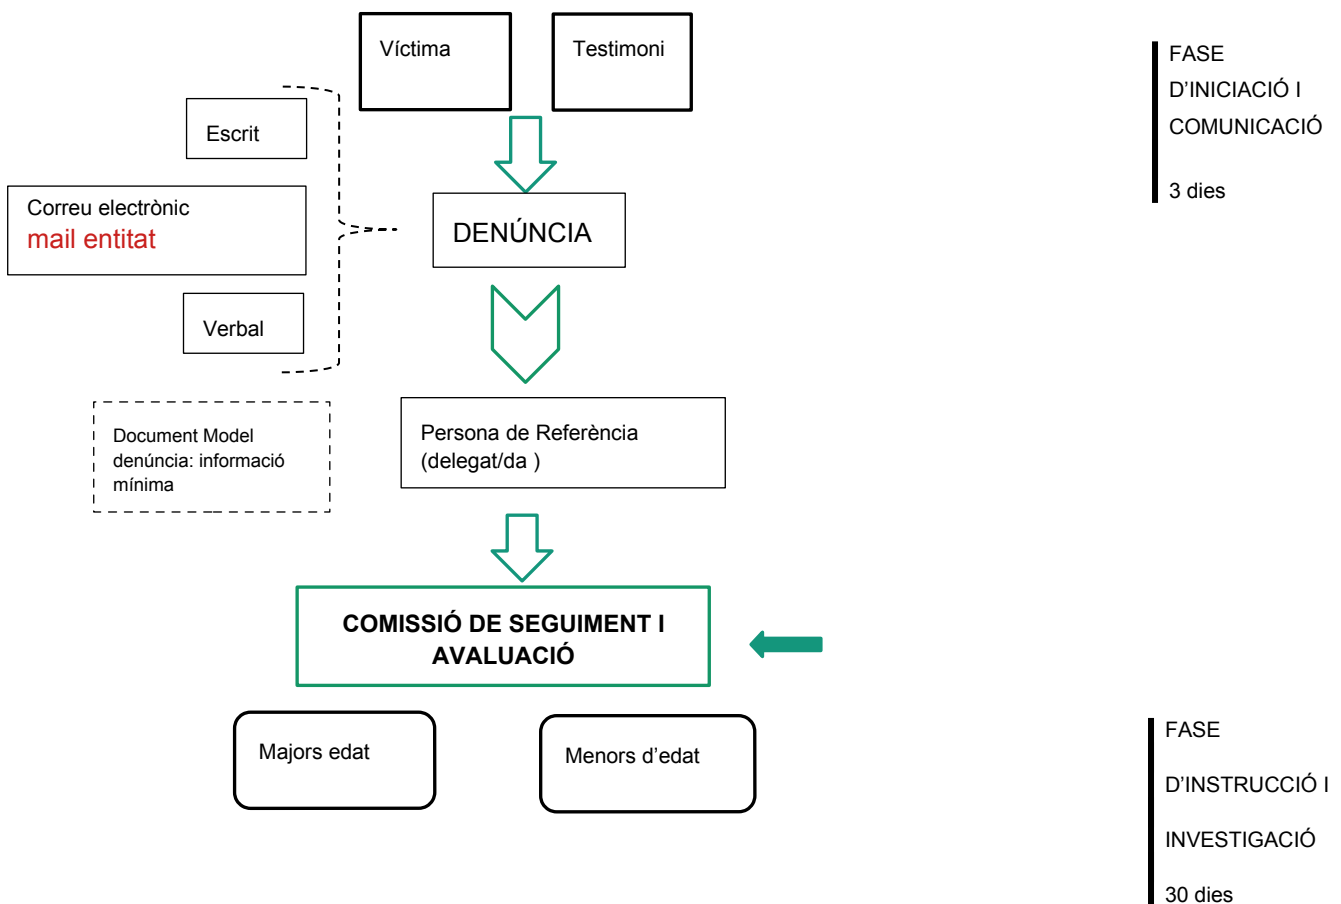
Víctima

Testimoni

FASE D'INICIACIÓ I COMUNICACIÓ

3 dies

Escrit

Correu electrònic
mail entitat

Verbal

DENÚNCIA

Document Model denúncia: informació mínima

Persona de Referència (delegat/da )

COMISSIÓ DE SEGUIMENT I AVALUACIÓ

Majors edat

Menors d'edat

FASE

D'INSTRUCCIÓ I

INVESTIGACIÓ

30 dies